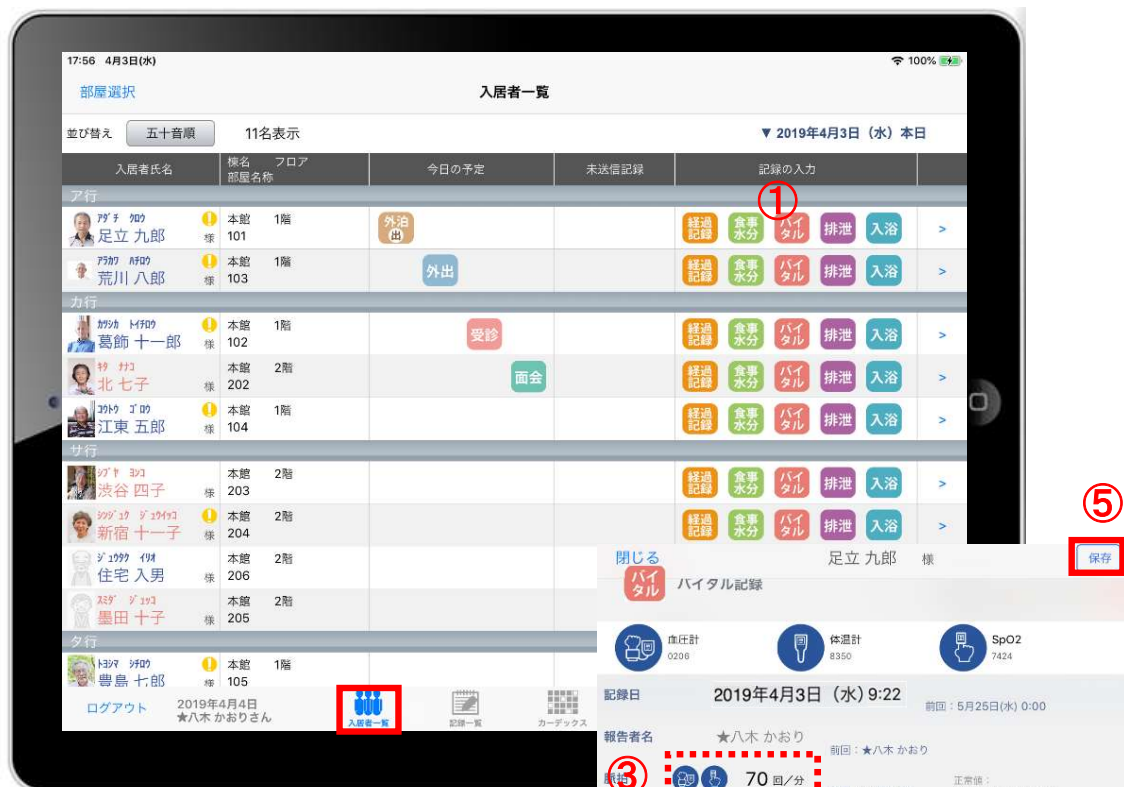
17:56 4月3日(水)
100%

部屋選択
入居者一覧

並び替え 五十音順 11名表示
▼ 2019年4月3日（水）本日

| 入居者氏名 | 棟名 フロア 部屋名称 | 今日の予定 | 未送信記録 | 記録の入力 |
|---|---|---|---|---|
| ア行 | | | | |
| ｱﾀﾞﾁ ｸﾛｳ 足立 九郎 様 | 本館 1階 101 | 外泊 出 | | 経過記録 食事水分 バイタル 排泄 入浴 > |
| ｱﾗｶﾜ ﾊﾁﾛｳ 荒川 八郎 様 | 本館 1階 103 | 外出 | | 経過記録 食事水分 バイタル 排泄 入浴 > |
| カ行 | | | | |
| ｶﾂｼｶ ﾄｲﾁﾛｳ 葛飾 十一郎 様 | 本館 1階 102 | 受診 | | 経過記録 食事水分 バイタル 排泄 入浴 > |
| ｷﾀ ﾅﾅｺ 北 七子 様 | 本館 2階 202 | 面会 | | 経過記録 食事水分 バイタル 排泄 入浴 > |
| ｺｳﾄｳ ｺﾞﾛｳ 江東 五郎 様 | 本館 1階 104 | | | 経過記録 食事水分 バイタル 排泄 入浴 > |
| サ行 | | | | |
| ｼﾌﾞﾔ ﾖﾝｺ 渋谷 四子 様 | 本館 2階 203 | | | 経過記録 食事水分 バイタル 排泄 入浴 > |
| ｼﾝｼﾞｭｸ ｼﾞｭｳｲﾁｺ 新宿 十一子 様 | 本館 2階 204 | | | 経過記録 食事水分 バイタル 排泄 入浴 > |
| ｼﾞｭｳﾀｸ ｲﾘｵ 住宅 入男 様 | 本館 2階 206 | | | |
| ｽﾐﾀﾞ ｼﾞｭｳｺ 墨田 十子 様 | 本館 2階 205 | | | |
| タ行 | | | | |
| ﾄｼﾏ ｼﾁﾛｳ 豊島 七郎 様 | 本館 1階 105 | | | |

①

ログアウト 2019年4月4日 ★八木 かおりさん
入居者一覧 記録一覧 カーデックス

⑤
閉じる 足立 九郎 様 保存
バイタル バイタル記録
血圧計 0206
体温計 8350
SpO2 7424
記録日 2019年4月3日（水）9:22 前回：5月25日(水) 0:00
報告者名 ★八木 かおり 前回：★八木 かおり
③ 脈拍 70 回／分 正常値：